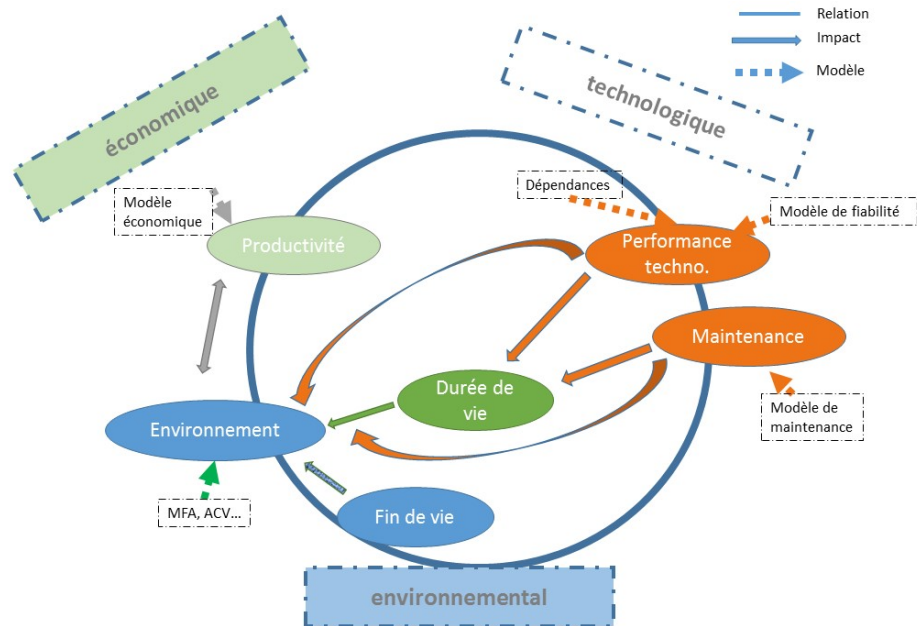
Relation
Impact
Modèle

économique

technologique

Dépendances

Modèle économique

Productivité

Performance techno.

Modèle de fiabilité

Maintenance

Durée de vie

Modèle de maintenance

Environnement

MFA, ACV…

Fin de vie

environnemental